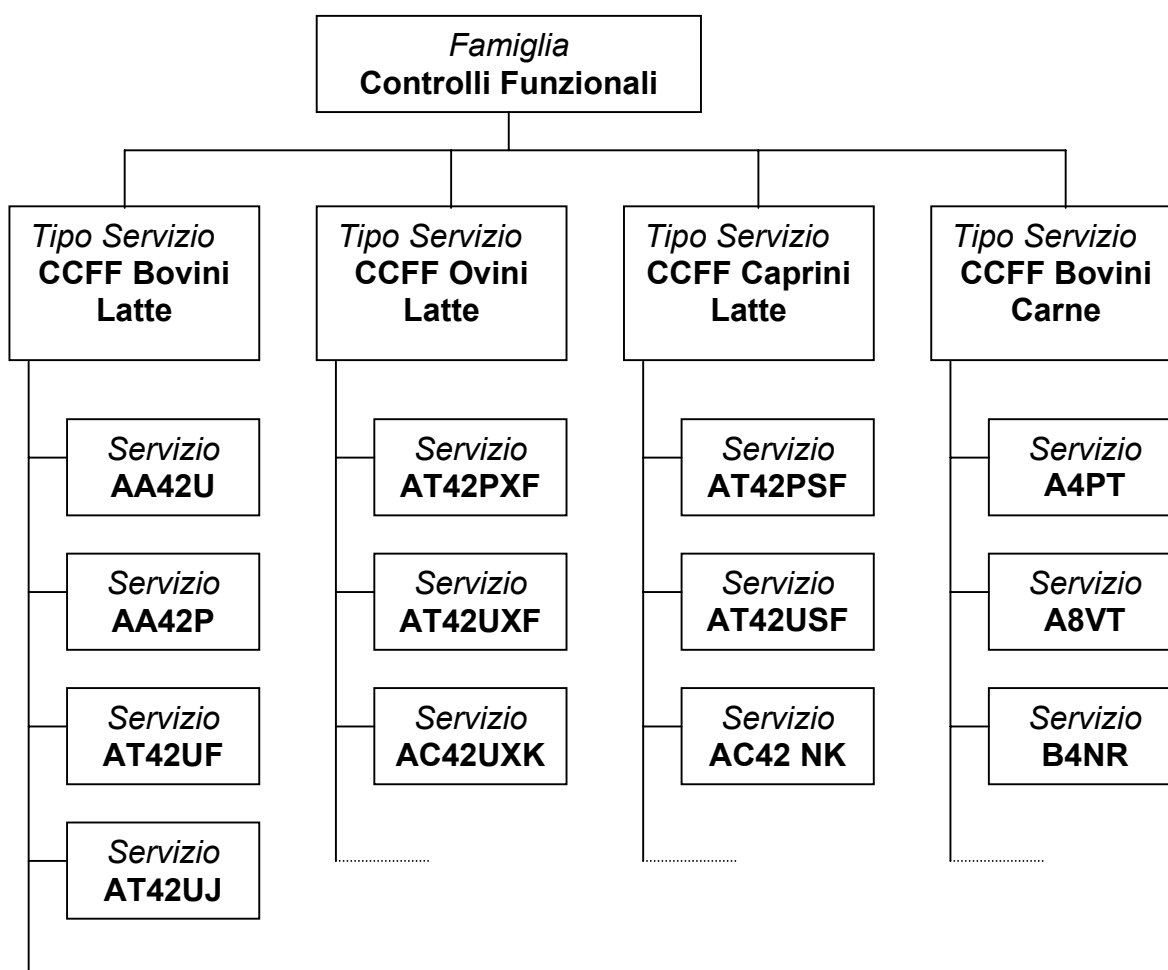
*Famiglia*
**Controlli Funzionali**

*Tipo Servizio*
**CCFF Bovini Latte**

*Servizio*
**AA42U**

*Servizio*
**AA42P**

*Servizio*
**AT42UF**

*Servizio*
**AT42UJ**

*Tipo Servizio*
**CCFF Ovini Latte**

*Servizio*
**AT42PXF**

*Servizio*
**AT42UXF**

*Servizio*
**AC42UXK**

*Tipo Servizio*
**CCFF Caprini Latte**

*Servizio*
**AT42PSF**

*Servizio*
**AT42USF**

*Servizio*
**AC42 NK**

*Tipo Servizio*
**CCFF Bovini Carne**

*Servizio*
**A4PT**

*Servizio*
**A8VT**

*Servizio*
**B4NR**